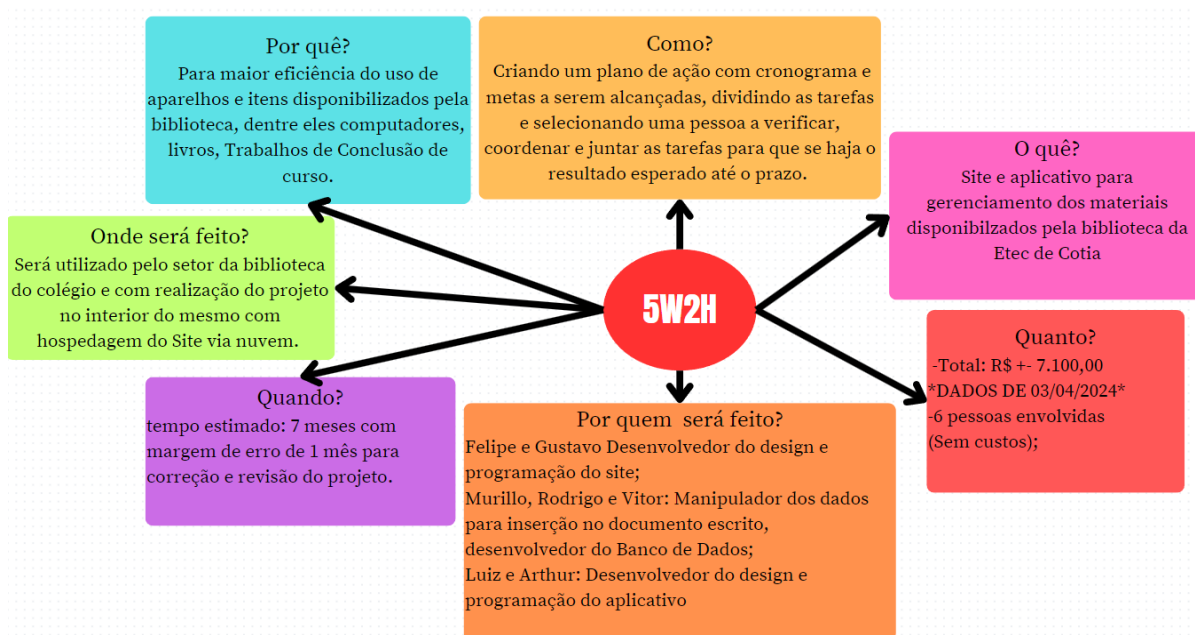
Por quê?
Para maior eficiência do uso de aparelhos e itens disponibilizados pela biblioteca, dentre eles computadores, livros, Trabalhos de Conclusão de curso.

Como?
Criando um plano de ação com cronograma e metas a serem alcançadas, dividindo as tarefas e selecionando uma pessoa a verificar, coordenar e juntar as tarefas para que se haja o resultado esperado até o prazo.

O quê?
Site e aplicativo para gerenciamento dos materiais disponibilzados pela biblioteca da Etec de Cotia

Onde será feito?
Será utilizado pelo setor da biblioteca do colégio e com realização do projeto no interior do mesmo com hospedagem do Site via nuvem.

5W2H

Quanto?
-Total: R$ +- 7.100,00
*DADOS DE 03/04/2024*
-6 pessoas envolvidas (Sem custos);

Quando?
tempo estimado: 7 meses com margem de erro de 1 mês para correção e revisão do projeto.

Por quem será feito?
Felipe e Gustavo Desenvolvedor do design e programação do site;
Murillo, Rodrigo e Vitor: Manipulador dos dados para inserção no documento escrito, desenvolvedor do Banco de Dados;
Luiz e Arthur: Desenvolvedor do design e programação do aplicativo